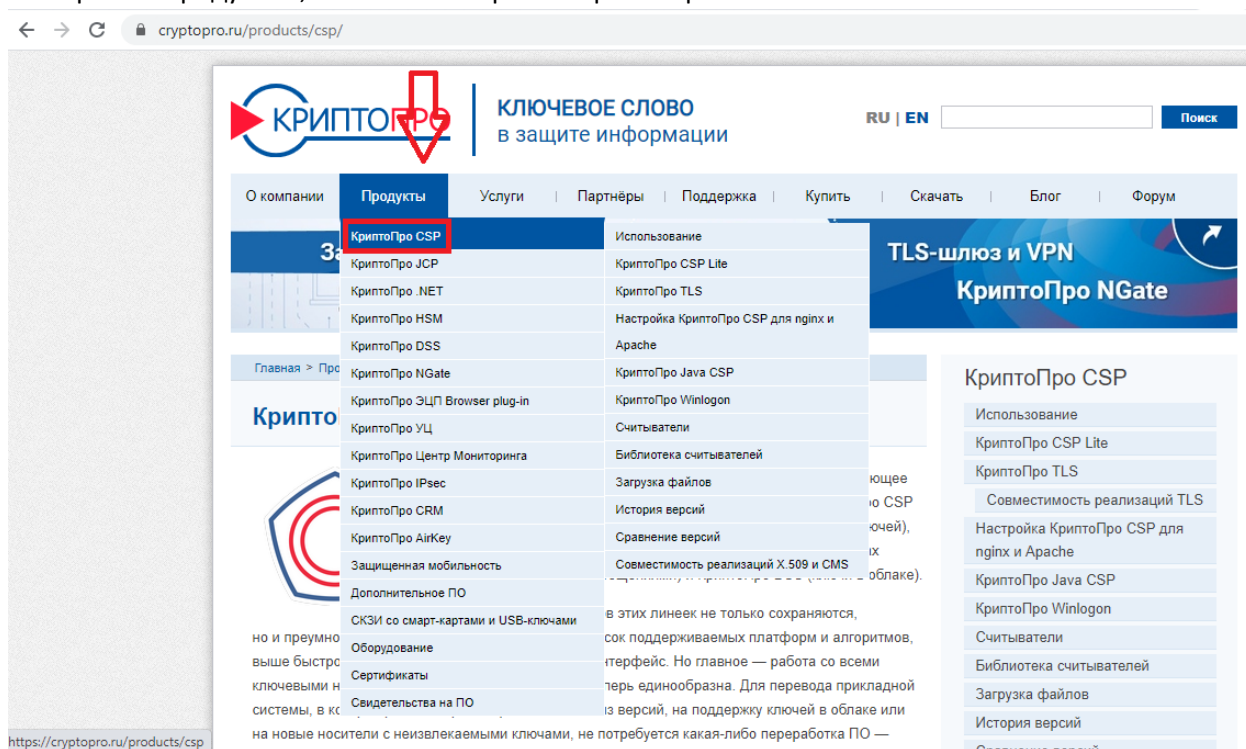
cryptopro.ru/products/csp/

КРИПТОПРО

КЛЮЧЕВОЕ СЛОВО
в защите информации

RU | EN

Поиск

О компании | Продукты | Услуги | Партнёры | Поддержка | Купить | Скачать | Блог | Форум

КриптоПро CSP
КриптоПро JCP
КриптоПро .NET
КриптоПро HSM
КриптоПро DSS
КриптоПро NGate
КриптоПро ЭЦП Browser plug-in
КриптоПро УЦ
КриптоПро Центр Мониторинга
КриптоПро IPsec
КриптоПро CRM
КриптоПро AirKey
Защищенная мобильность
Дополнительное ПО
СКЗИ со смарт-картами и USB-ключами
Оборудование
Сертификаты
Свидетельства на ПО

Использование
КриптоПро CSP Lite
КриптоПро TLS
Настройка КриптоПро CSP для nginx и Apache
КриптоПро Java CSP
КриптоПро Winlogon
Считыватели
Библиотека считывателей
Загрузка файлов
История версий
Сравнение версий
Совместимость реализаций X.509 и CMS

TLS-шлюз и VPN
КриптоПро NGate

Главная > Про

Крипто

ющее
ро CSP
ючей),
х
в облаке).

в этих линеек не только сохраняются,
но и преимущ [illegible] сок поддерживаемых платформ и алгоритмов,
выше быстро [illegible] терфейс. Но главное — работа со всеми
ключевыми н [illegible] перь единообразна. Для перевода прикладной
системы, в ко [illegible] з версий, на поддержку ключей в облаке или
на новые носители с неизвлекаемыми ключами, не потребуется какая-либо переработка ПО —

КриптоПро CSP
Использование
КриптоПро CSP Lite
КриптоПро TLS
Совместимость реализаций TLS
Настройка КриптоПро CSP для nginx и Apache
КриптоПро Java CSP
КриптоПро Winlogon
Считыватели
Библиотека считывателей
Загрузка файлов
История версий

https://cryptopro.ru/products/csp